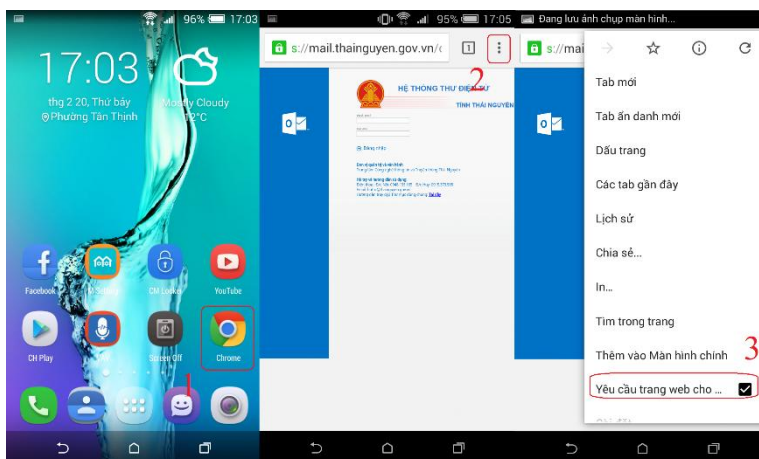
96% 17:03

17:03

thg 2 20, Thứ bảy
Mostly Cloudy
Phường Tân Thịnh
12°C

Facebook
CM Locker
YouTube
CH Play
Screen Off
Chrome

1

95% 17:05 Đang lưu ảnh chụp màn hình...

s://mail.thainguyen.gov.vn/

1

2

HỆ THỐNG THƯ ĐIỆN TỬ
TỈNH THÁI NGUYÊN

s://mai

Tab mới
Tab ẩn danh mới
Dấu trang
Các tab gần đây
Lịch sử
Chia sẻ...
In...
Tìm trong trang
Thêm vào Màn hình chính
3
Yêu cầu trang web cho ...